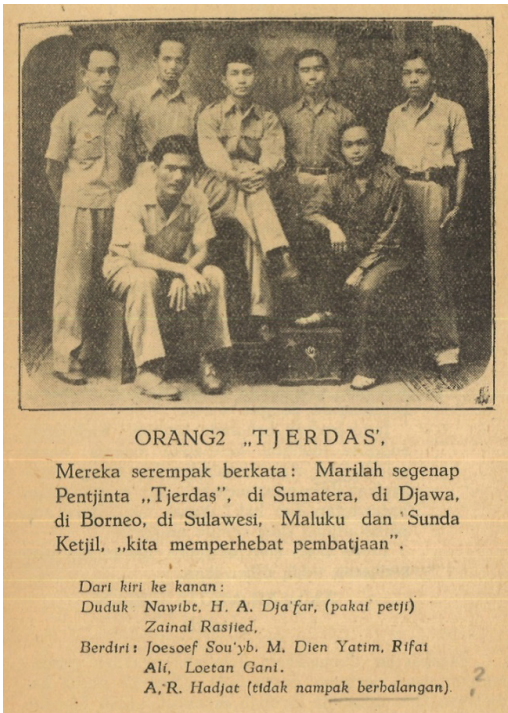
ORANG2 „TJERDAS',

Mereka serempak berkata: Marilah segenap Pentjinta „Tjerdas", di Sumatera, di Djawa, di Borneo, di Sulawesi, Maluku dan 'Sunda Ketjil, „kita memperhebat pembatjaan".

Dari kiri ke kanan:
Duduk: Nawibt. H. A. Dja'far, (pakai petji) Zainal Rasjied,
Berdiri: Joesoef Sou'yb. M. Dien Yatim, Rifai Ali, Loetan Gani.
A. R. Hadjat (tidak nampak berbalangan).